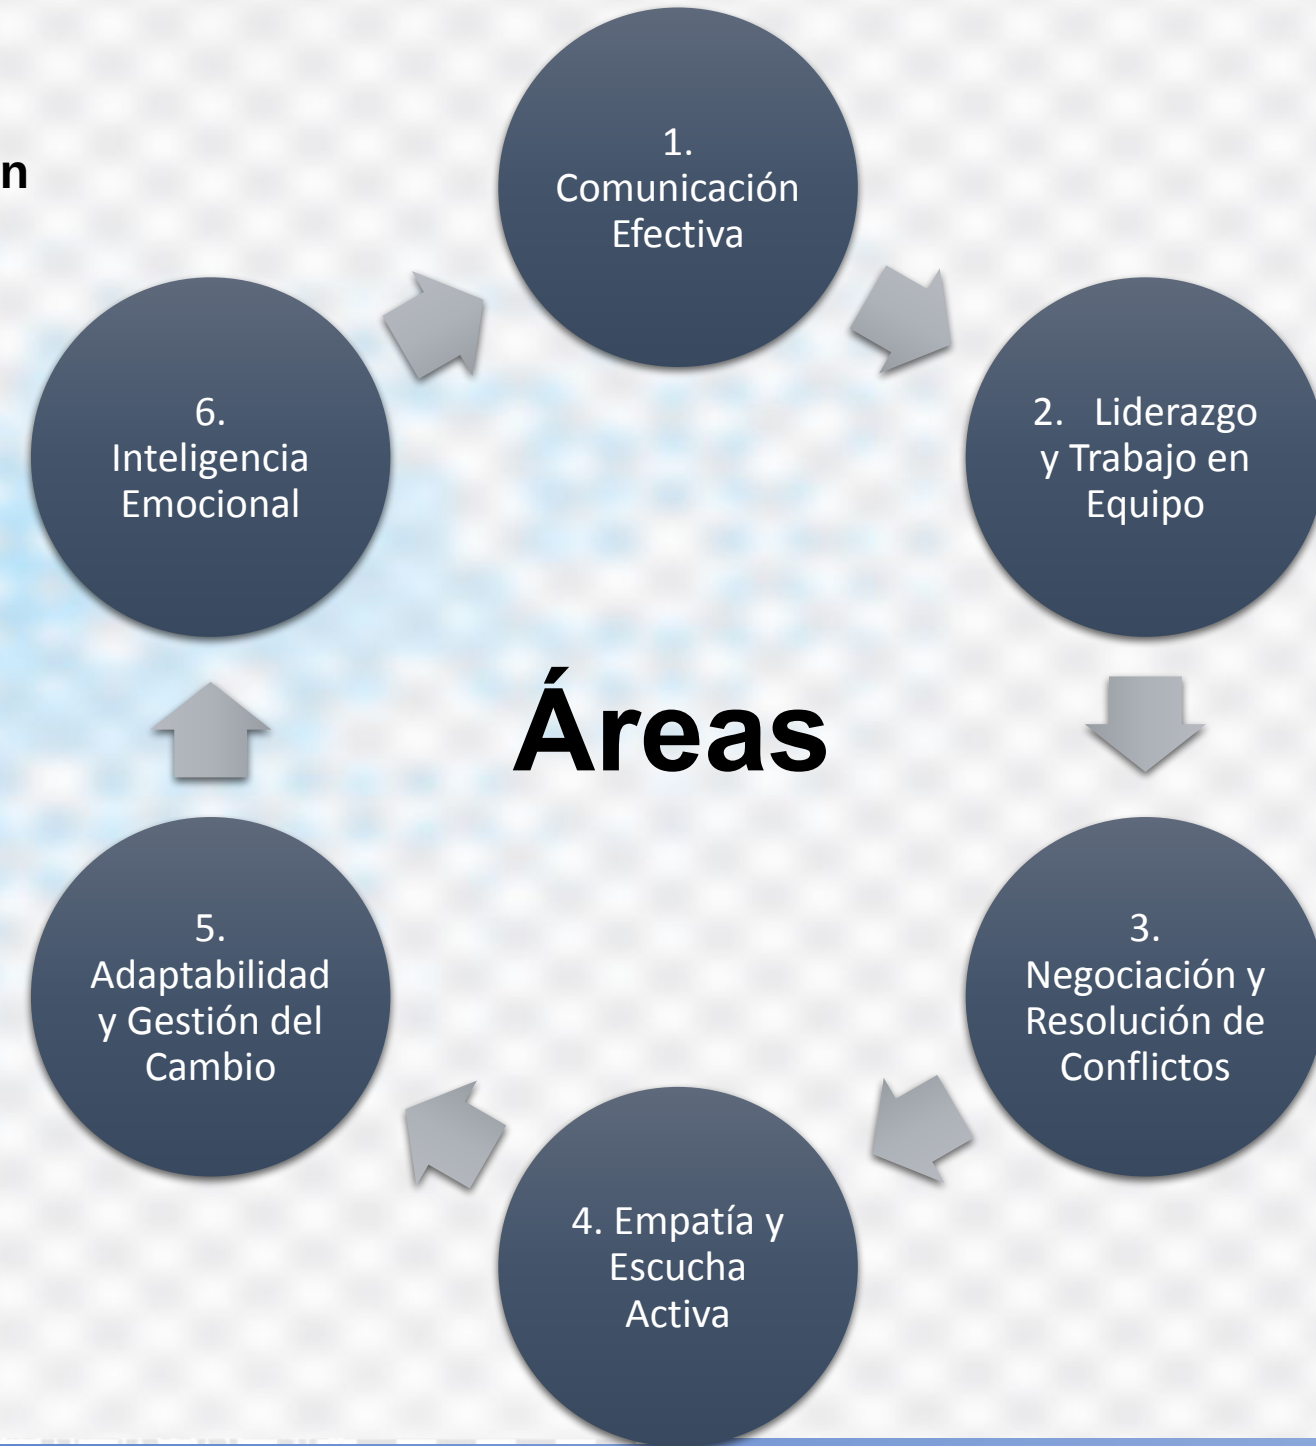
n

1. Comunicación Efectiva

2. Liderazgo y Trabajo en Equipo

3. Negociación y Resolución de Conflictos

4. Empatía y Escucha Activa

5. Adaptabilidad y Gestión del Cambio

6. Inteligencia Emocional

Áreas